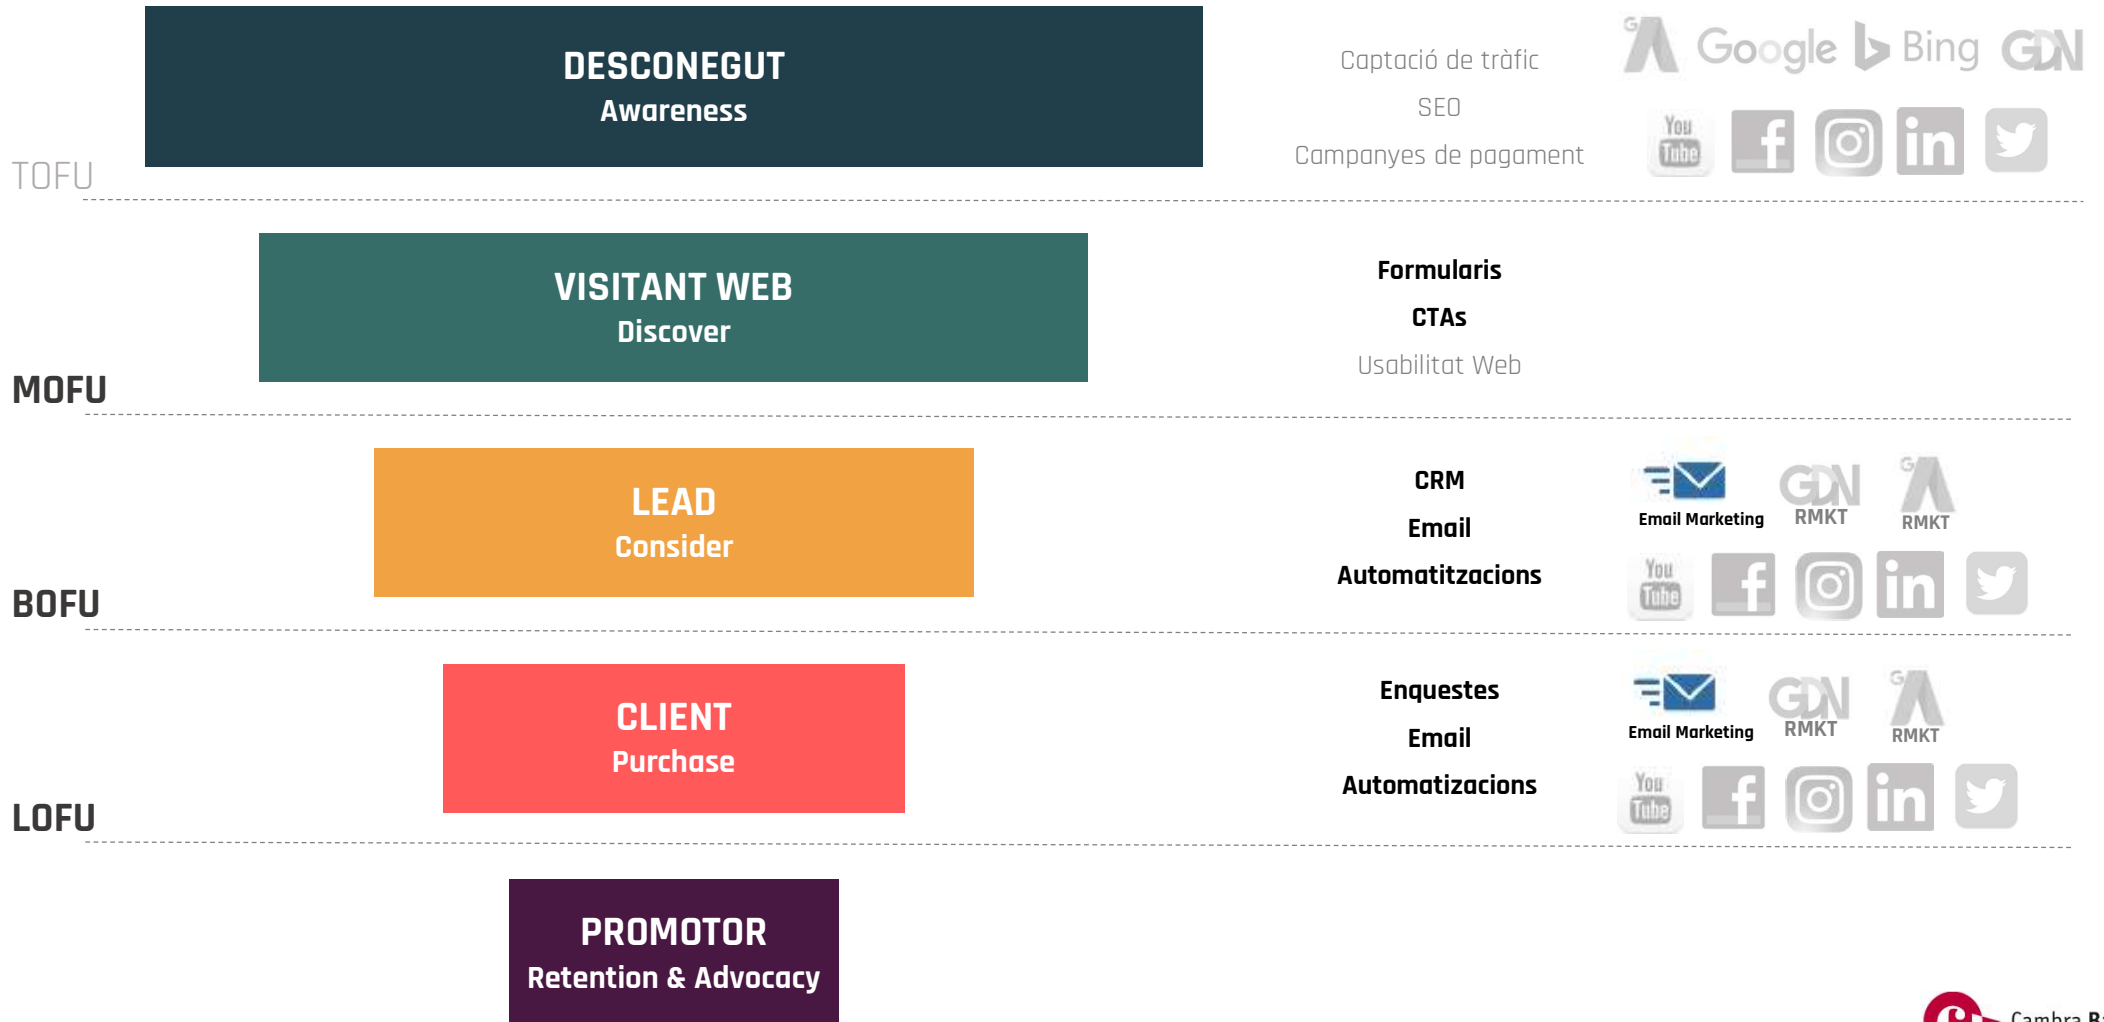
DESCONEGUT
Awareness

Captació de tràfic
SEO
Campanyes de pagament

Google Bing GDN

You Tube

TOFU

VISITANT WEB
Discover

Formularis
CTAs
Usabilitat Web

MOFU

LEAD
Consider

CRM
Email
Automatitzacions

Email Marketing GDN RMKT RMKT

You Tube

BOFU

CLIENT
Purchase

Enquestes
Email
Automatizacions

Email Marketing GDN RMKT RMKT

You Tube

LOFU

PROMOTOR
Retention & Advocacy

Cambra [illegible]